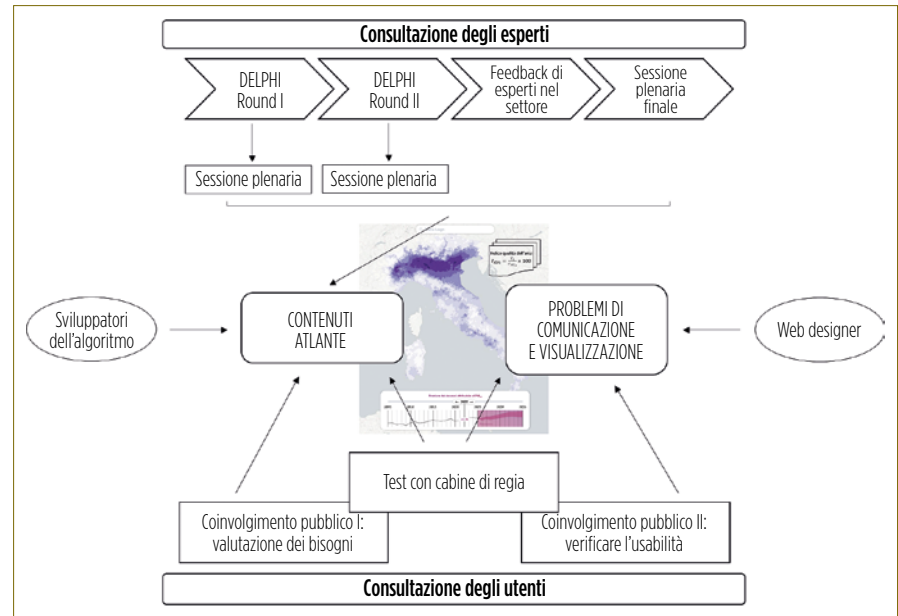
Consultazione degli esperti

DELPHI Round I

DELPHI Round II

Feedback di esperti nel settore

Sessione plenaria finale

Sessione plenaria

Sessione plenaria

Sviluppatori dell'algoritmo

CONTENUTI ATLANTE

PROBLEMI DI COMUNICAZIONE E VISUALIZZAZIONE

Web designer

Test con cabine di regia

Coinvolgimento pubblico I: valutazione dei bisogni

Coinvolgimento pubblico II: verificare l'usabilità

Consultazione degli utenti